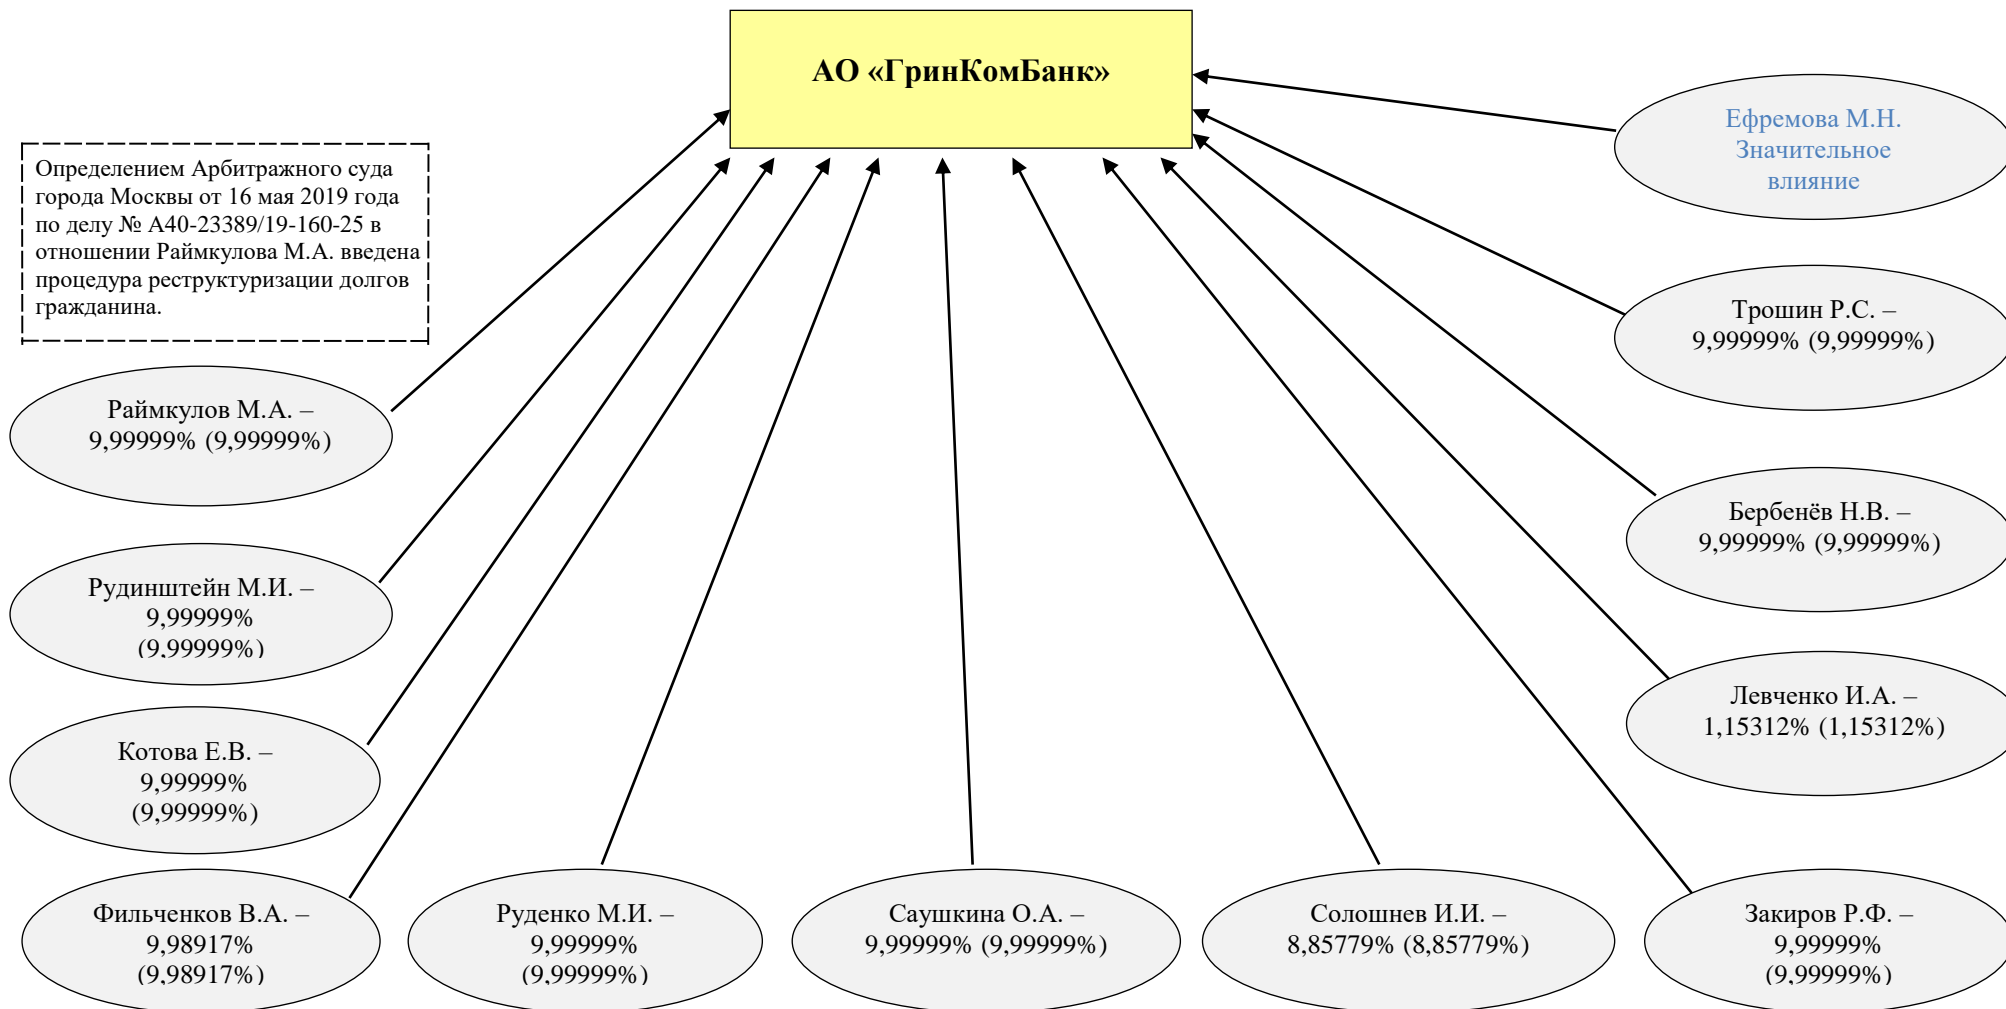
АО «ГринКомБанк»

Определением Арбитражного суда города Москвы от 16 мая 2019 года по делу № А40-23389/19-160-25 в отношении Раймкулова М.А. введена процедура реструктуризации долгов гражданина.

Ефремова М.Н. Значительное влияние

Раймкулов М.А. – 9,99999% (9,99999%)

Трошин Р.С. – 9,99999% (9,99999%)

Бербенёв Н.В. – 9,99999% (9,99999%)

Рудинштейн М.И. – 9,99999% (9,99999%)

Котова Е.В. – 9,99999% (9,99999%)

Левченко И.А. – 1,15312% (1,15312%)

Фильченков В.А. – 9,98917% (9,98917%)

Руденко М.И. – 9,99999% (9,99999%)

Саушкина О.А. – 9,99999% (9,99999%)

Солошнев И.И. – 8,85779% (8,85779%)

Закиров Р.Ф. – 9,99999% (9,99999%)